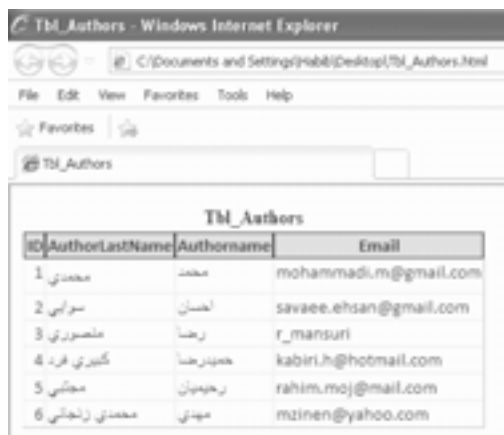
Tbl_Authors - Windows Internet Explorer

C:\Documents and Settings\Habib\Desktop\Tbl_Authors.html

File Edit View Favorites Tools Help

Favorites

Tbl_Authors

Tbl_Authors

| ID | AuthorLastName | Authorname | Email |
|---|---|---|---|
| 1 | محمدی | محمد | mohammadi.m@gmail.com |
| 2 | ساوایی | احسان | savaee.ehsan@gmail.com |
| 3 | منصوری | رضا | r_mansuri |
| 4 | کبیری فرد | حمیدرضا | kabiri.h@hotmail.com |
| 5 | موجی | رحیمیان | rahim.moj@mail.com |
| 6 | محمدی زنجانی | مهدی | mzinen@yahoo.com |